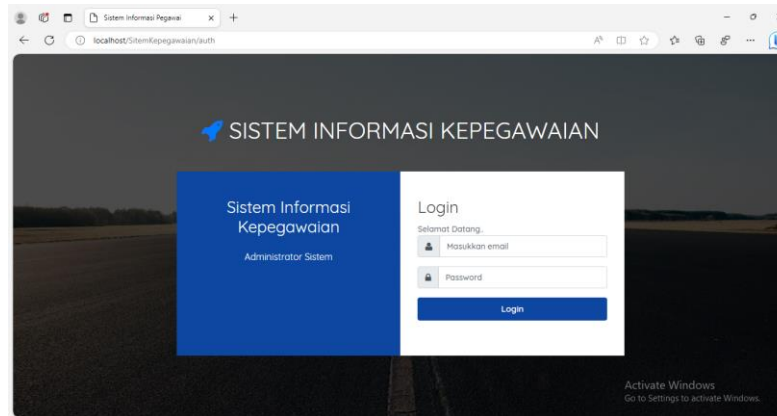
Sistem Informasi Pegawai
localhost/SitemKepegawaian/auth

SISTEM INFORMASI KEPEGAWAIAN

Sistem Informasi Kepegawaian

Administrator Sistem

Login
Selamat Datang..
Masukkan email
Password
Login

Activate Windows
Go to Settings to activate Windows.